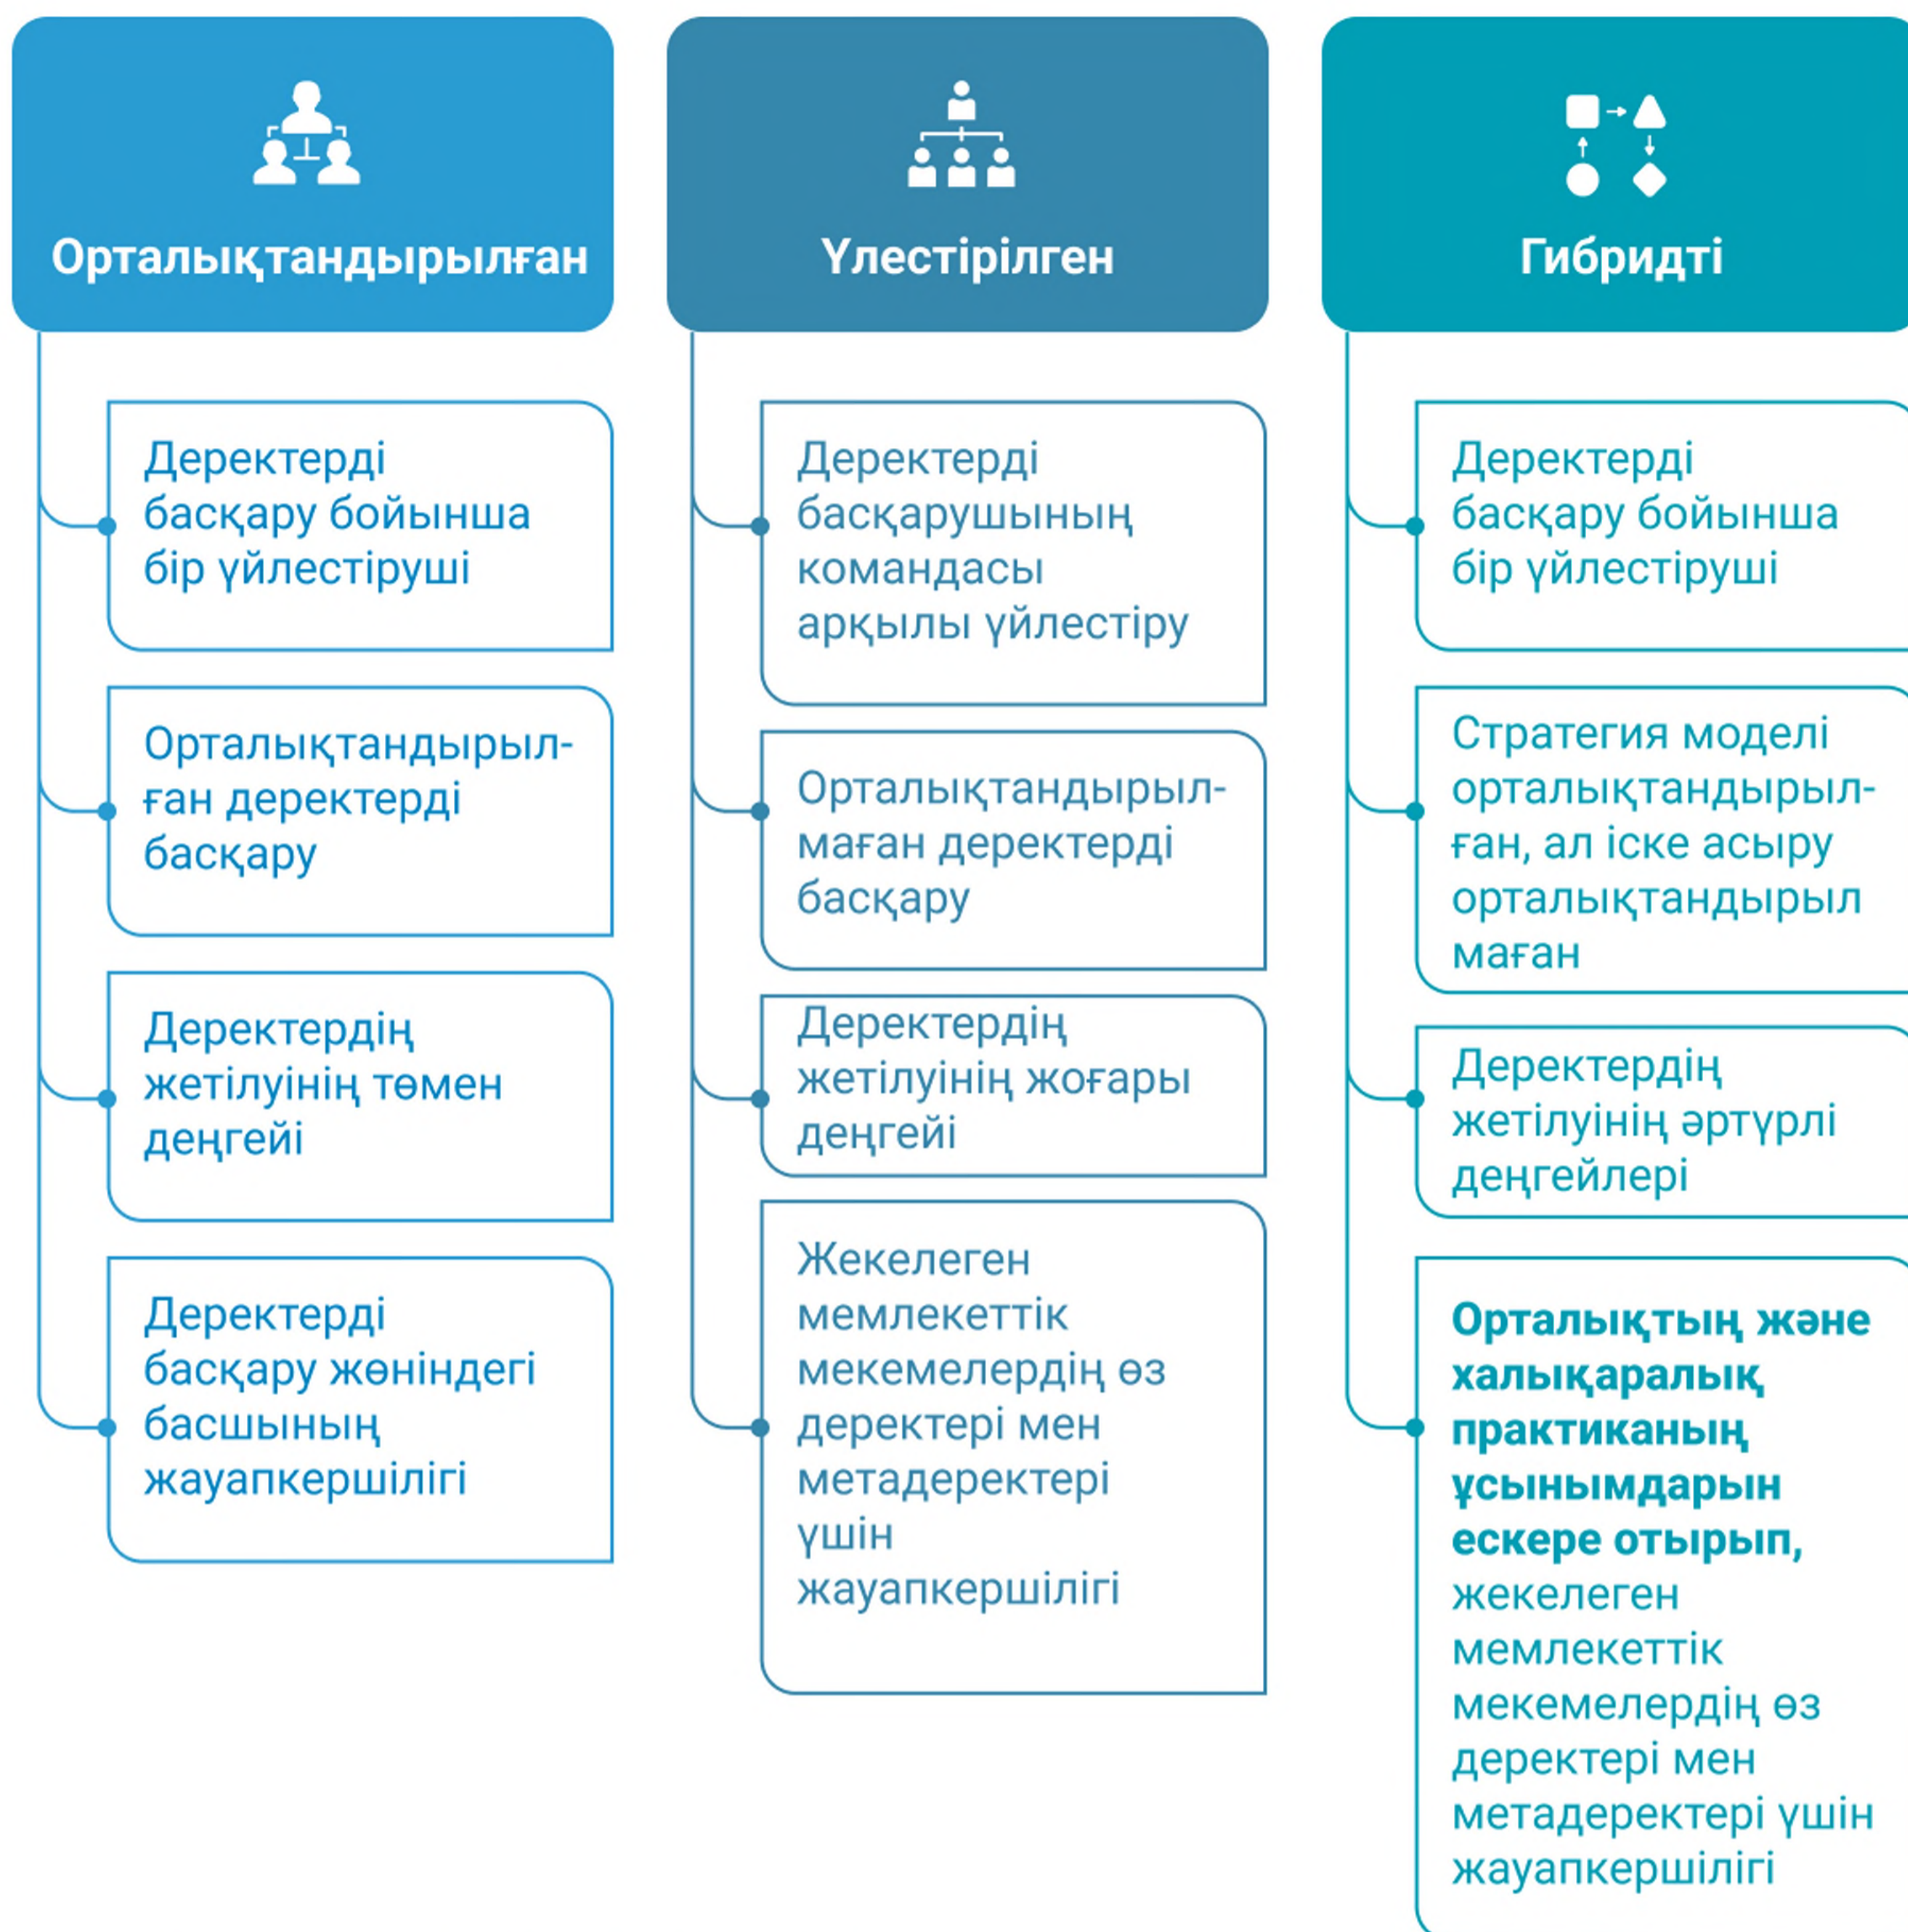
Орталықтандырылған

Деректерді басқару бойынша бір үйлестіруші

Орталықтандырылған деректерді басқару

Деректердің жетілуінің төмен деңгейі

Деректерді басқару жөніндегі басшының жауапкершілігі

Үлестірілген

Деректерді басқарушының командасы арқылы үйлестіру

Орталықтандырылмаған деректерді басқару

Деректердің жетілуінің жоғары деңгейі

Жекелеген мемлекеттік мекемелердің өз деректері мен метадеректері үшін жауапкершілігі

Гибридті

Деректерді басқару бойынша бір үйлестіруші

Стратегия моделі орталықтандырылған, ал іске асыру орталықтандырылмаған

Деректердің жетілуінің әртүрлі деңгейлері

**Орталықтың және халықаралық практиканың ұсынымдарын ескере отырып,** жекелеген мемлекеттік мекемелердің өз деректері мен метадеректері үшін жауапкершілігі